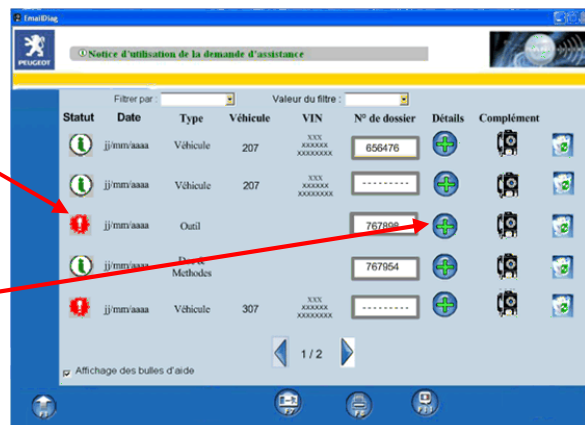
EmailDiag

PEUGEOT

Notice d'utilisation de la demande d'assistance

Filtrer par : Valeur du filtre :

| Statut | Date | Type | Véhicule | VIN | N° de dossier | Détails | Complément |
|---|---|---|---|---|---|---|---|
| | jj/mm/aaaa | Véhicule | 207 | XXX XXXXXX XXXXXXXX | 656476 | | |
| | jj/mm/aaaa | Véhicule | 207 | XXX XXXXXX XXXXXXXX | --------- | | |
| | jj/mm/aaaa | Outil | | | 767809 | | |
| | jj/mm/aaaa | Doc & Methodes | | | 767954 | | |
| | jj/mm/aaaa | Véhicule | 307 | XXX XXXXXX XXXXXXXX | --------- | | |

1 / 2

Affichage des bulles d'aide

F1 F7 F8 F10